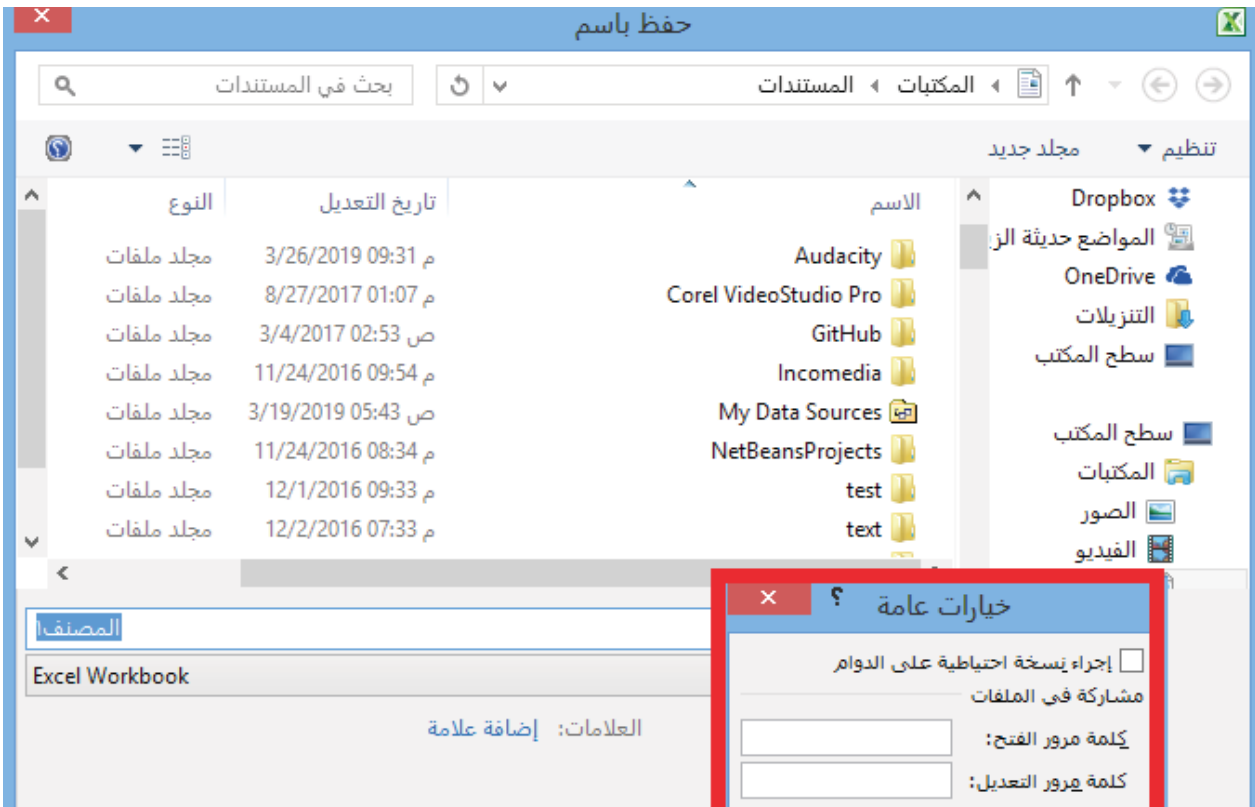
حفظ باسم

المكتبات ◂ المستندات

بحث في المستندات

تنظيم ▾ مجلد جديد

Dropbox
المواضع حديثة الز
OneDrive
التنزيلات
سطح المكتب

سطح المكتب
المكتبات
الصور
الفيديو

| الاسم | تاريخ التعديل | النوع |
|---|---|---|
| Audacity | 3/26/2019 09:31 م | مجلد ملفات |
| Corel VideoStudio Pro | 8/27/2017 01:07 م | مجلد ملفات |
| GitHub | 3/4/2017 02:53 ص | مجلد ملفات |
| Incomedia | 11/24/2016 09:54 م | مجلد ملفات |
| My Data Sources | 3/19/2019 05:43 ص | مجلد ملفات |
| NetBeansProjects | 11/24/2016 08:34 م | مجلد ملفات |
| test | 12/1/2016 09:33 م | مجلد ملفات |
| text | 12/2/2016 07:33 م | مجلد ملفات |

المصنف1

Excel Workbook

العلامات: إضافة علامة

خيارات عامة ؟

إجراء نسخة احتياطية على الدوام

مشاركة في الملفات

كلمة مرور الفتح:

كلمة مرور التعديل: